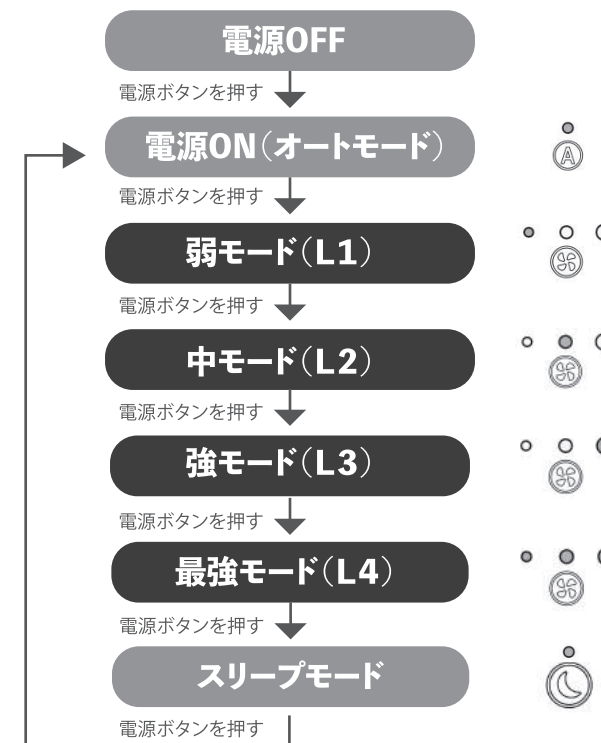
電源OFF

電源ボタンを押す

電源ON（オートモード）

Ⓐ

電源ボタンを押す

弱モード（L1）

電源ボタンを押す

中モード（L2）

電源ボタンを押す

強モード（L3）

電源ボタンを押す

最強モード（L4）

電源ボタンを押す

スリープモード

電源ボタンを押す